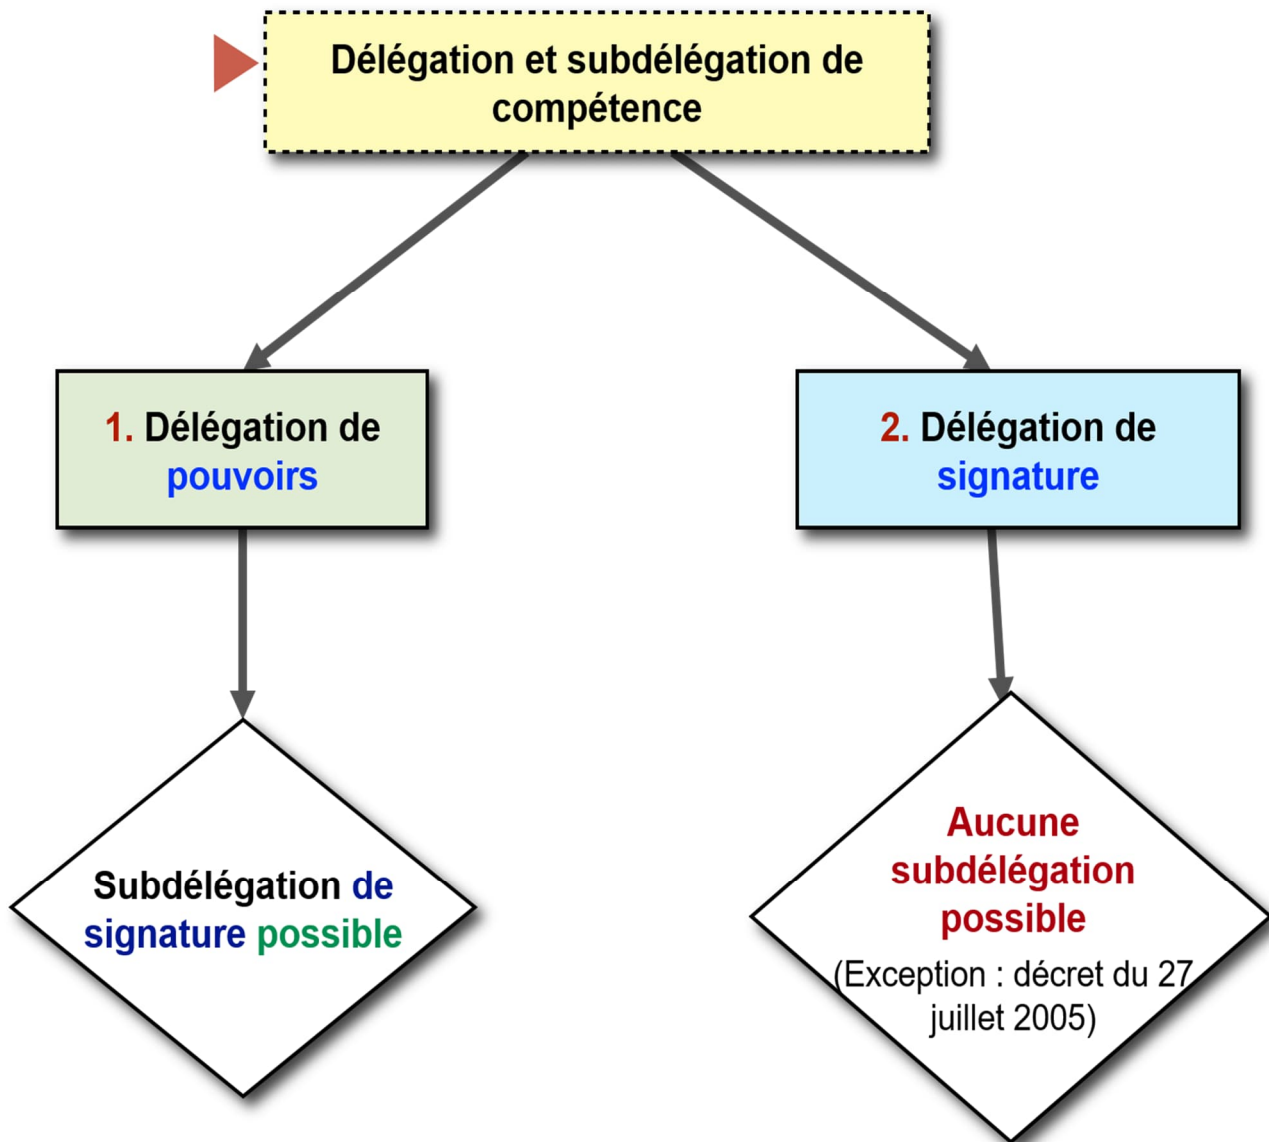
Délégation et subdélégation de compétence

1. Délégation de pouvoirs

2. Délégation de signature

Subdélégation de signature possible

Aucune subdélégation possible
(Exception : décret du 27 juillet 2005)